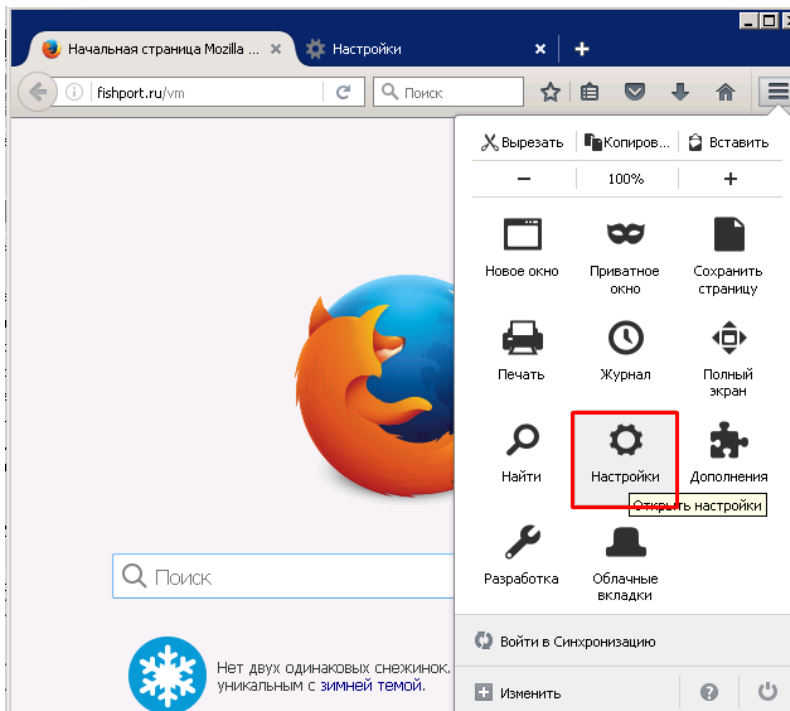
Начальная страница Mozilla ... ×
Настройки ×
+

fishport.ru/vm
Поиск

Вырезать
Копиров...
Вставить

−
100%
+

Новое окно
Приватное окно
Сохранить страницу

Печать
Журнал
Полный экран

Найти
Настройки
Дополнения

Открыть настройки

Разработка
Облачные вкладки

Войти в Синхронизацию

Изменить

Поиск

Нет двух одинаковых снежинок. уникальным с зимней темой.